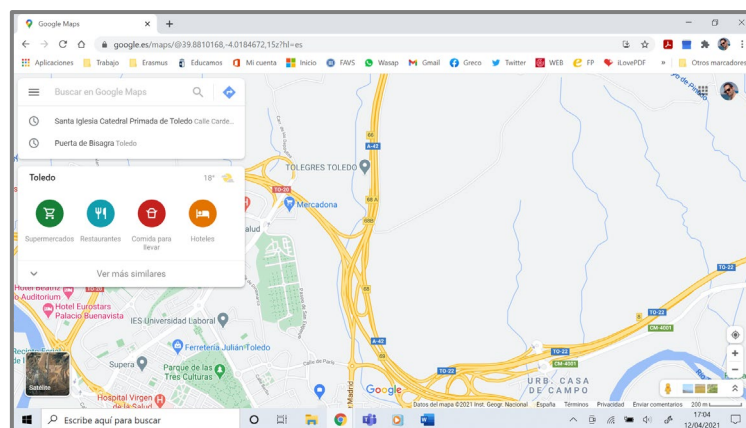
Google Maps
google.es/maps/@39.8810168,-4.0184672,15z?hl=es
Aplicaciones Trabajo Erasmus Educamos Mi cuenta Inicio FAVS Wasap Gmail Greco Twitter WEB FP iLovePDF » Otros marcadores

Buscar en Google Maps
Santa Iglesia Catedral Primada de Toledo Calle Corde...
Puerta de Bisagra Toledo

Toledo 18°
Supermercados Restaurantes Comida para llevar Hoteles
Ver más similares

TOLEGRES TOLEDO
Mercadona
A-42
TO-20
TO-22
CM-4001
Hotel Beatriz Auditorium
Hotel Eurostars Palacio Buenavista
IES Universidad Laboral
Ferretería Julián Toledo
Supera
Parque de las Tres Culturas
Hospital Virgen de la Salud
URB. CASA DE CAMPO
Calle de París
Satélite
Google
Datos del mapa ©2021 Inst. Geogr. Nacional España Términos Privacidad Enviar comentarios 200 m

Escribe aquí para buscar
17:04
12/04/2021